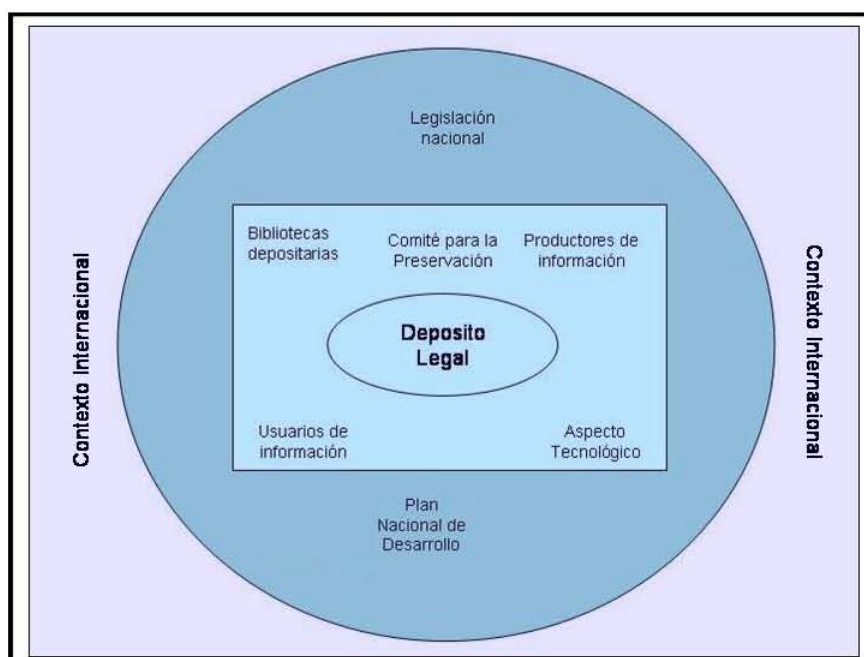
Legislación nacional

Contexto Internacional

Bibliotecas depositarias

Comité para la Preservación

Productores de información

Contexto Internacional

Deposito Legal

Usuarios de información

Aspecto Tecnológico

Plan Nacional de Desarrollo